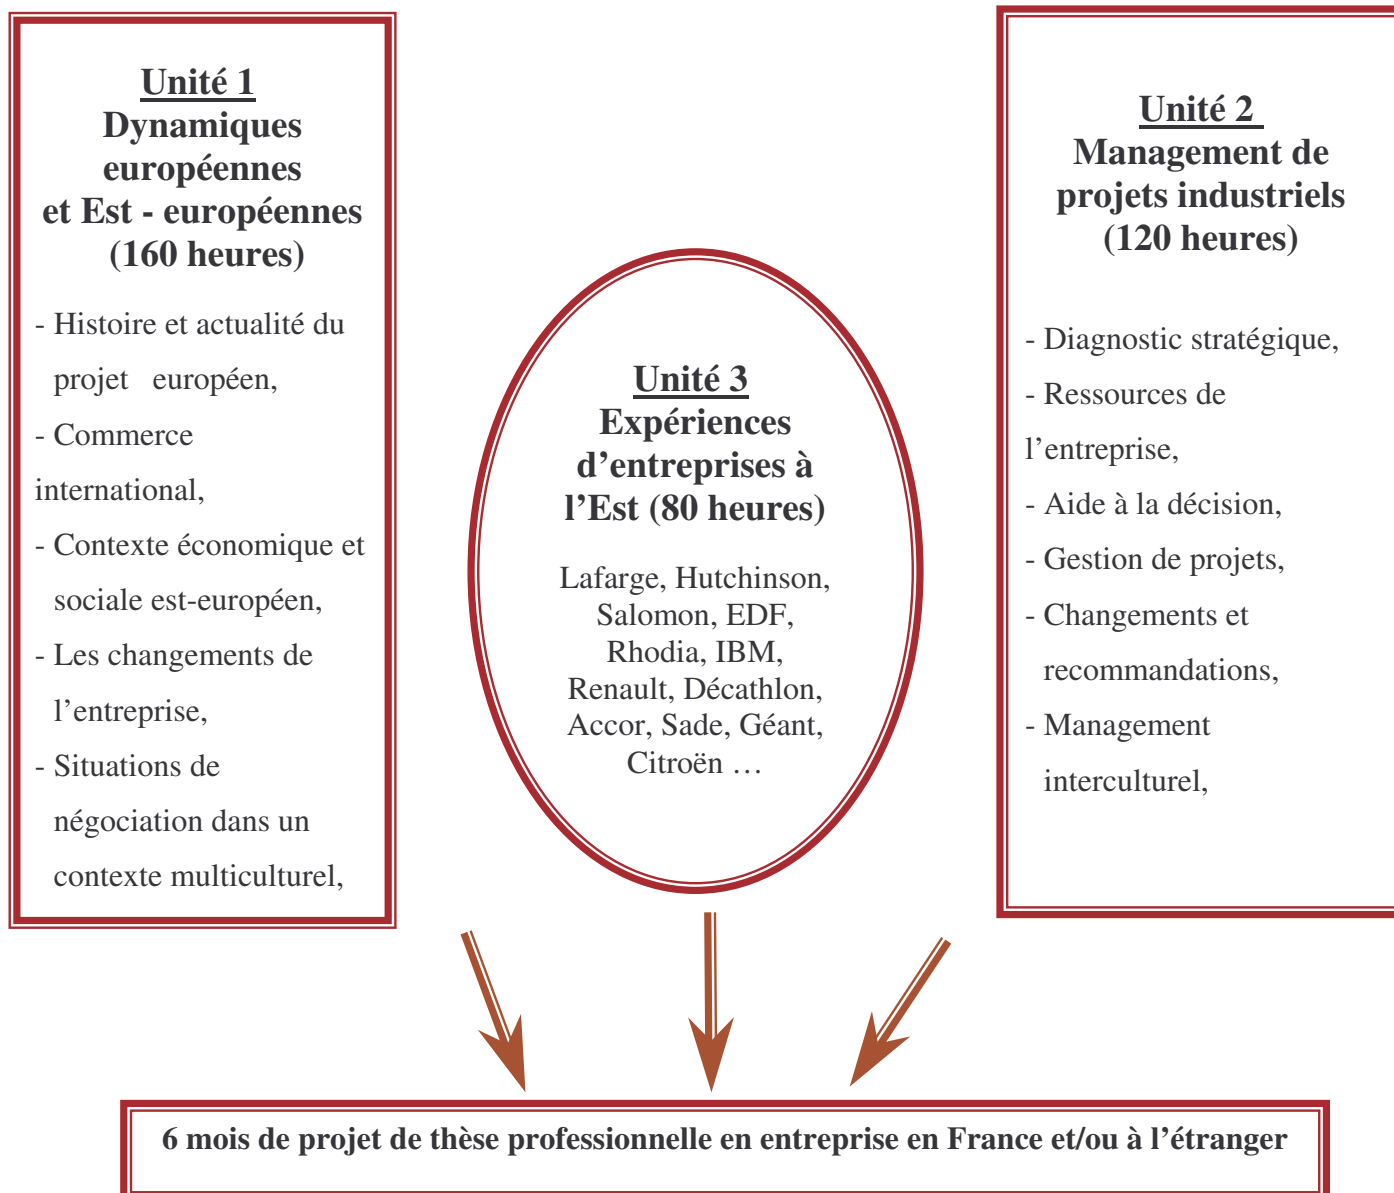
Unité 1
Dynamiques européennes et Est - européennes
(160 heures)

- Histoire et actualité du projet européen,
- Commerce international,
- Contexte économique et sociale est-européen,
- Les changements de l'entreprise,
- Situations de négociation dans un contexte multiculturel,

Unité 3
Expériences d'entreprises à l'Est (80 heures)

Lafarge, Hutchinson, Salomon, EDF, Rhodia, IBM, Renault, Décathlon, Accor, Sade, Géant, Citroën …

Unité 2
Management de projets industriels
(120 heures)

- Diagnostic stratégique,
- Ressources de l'entreprise,
- Aide à la décision,
- Gestion de projets,
- Changements et recommandations,
- Management interculturel,

6 mois de projet de thèse professionnelle en entreprise en France et/ou à l'étranger